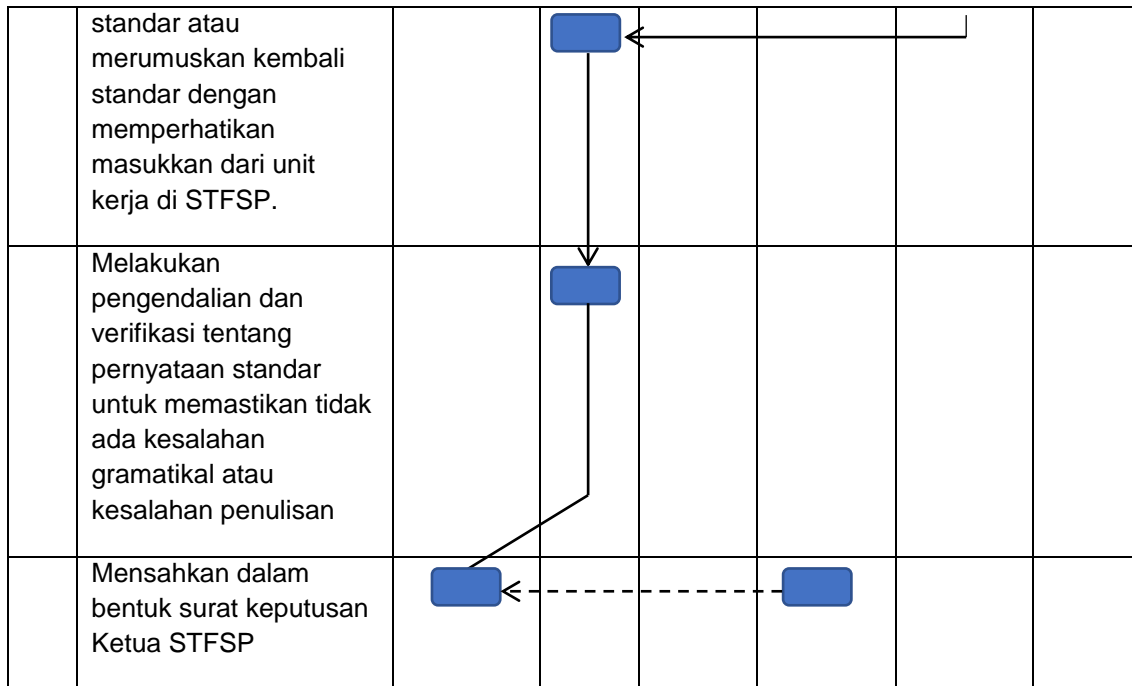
|  | standar atau merumuskan kembali standar dengan memperhatikan masukkan dari unit kerja di STFSP. |  |  |  |  |  |
|---|---|---|---|---|---|---|
|  | Melakukan pengendalian dan verifikasi tentang pernyataan standar untuk memastikan tidak ada kesalahan gramatikal atau kesalahan penulisan |  |  |  |  |  |
|  | Mensahkan dalam bentuk surat keputusan Ketua STFSP |  |  |  |  |  |